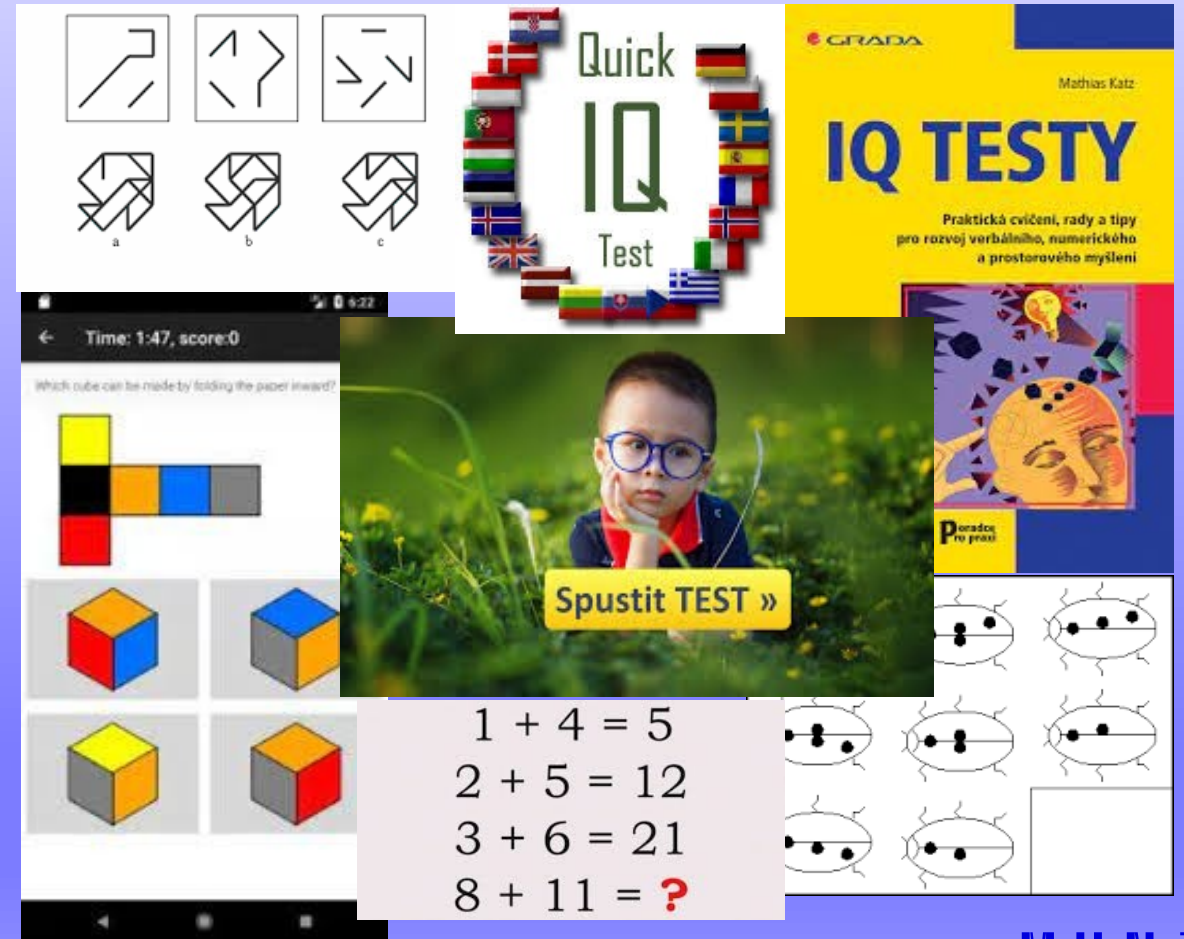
a
b
c

Quick
IQ
Test

GRADA
Mathias Katz
IQ TESTY
Praktická cvičení, rady a tipy pro rozvoj verbálního, numerického a prostorového myšlení
Poradce pro praxi

6:22
Time: 1:47, score:0
Which cube can be made by folding the paper inward?

Spustit TEST »

$1 + 4 = 5$
$2 + 5 = 12$
$3 + 6 = 21$
$8 + 11 = ?$